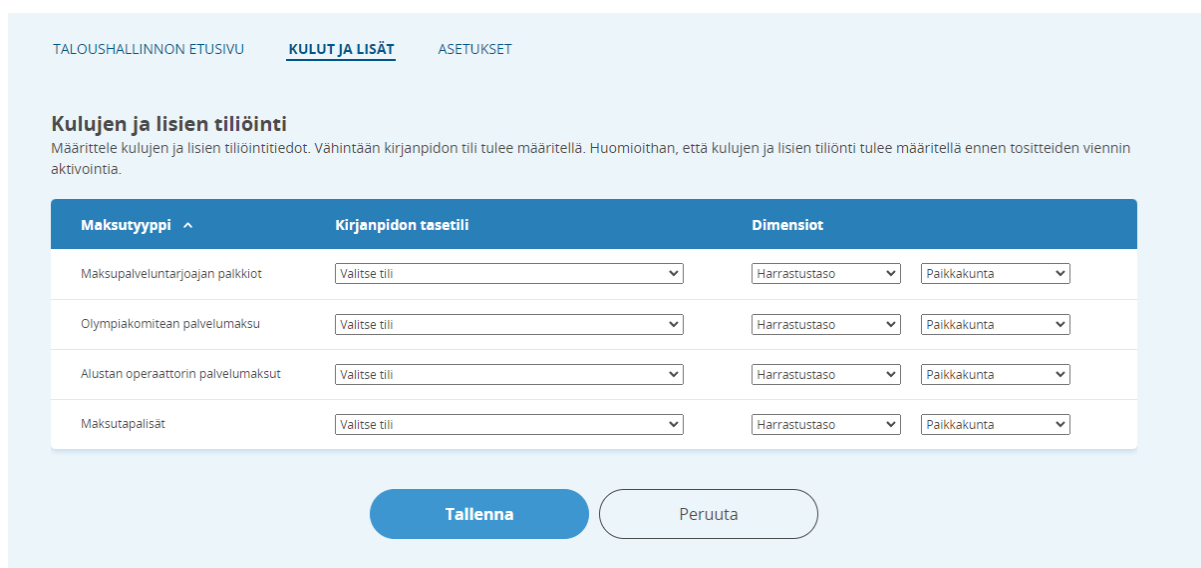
TALOUSHALLINNON ETUSIVU KULUT JA LISÄT ASETUKSET

Kulujen ja lisien tiliöinti

Määrittele kulujen ja lisien tiliöintitiedot. Vähintään kirjanpidon tili tulee määritellä. Huomioithan, että kulujen ja lisien tiliönti tulee määritellä ennen tositteiden viennin aktivointia.

| Maksutyyppi ^ | Kirjanpidon tasetili | Dimensiot | |
|---|---|---|---|
| Maksupalveluntarjoajan palkkiot | Valitse tili | Harrastustaso | Paikkakunta |
| Olympiakomitean palvelumaksu | Valitse tili | Harrastustaso | Paikkakunta |
| Alustan operaattorin palvelumaksut | Valitse tili | Harrastustaso | Paikkakunta |
| Maksutapalisät | Valitse tili | Harrastustaso | Paikkakunta |

Tallenna Peruuta